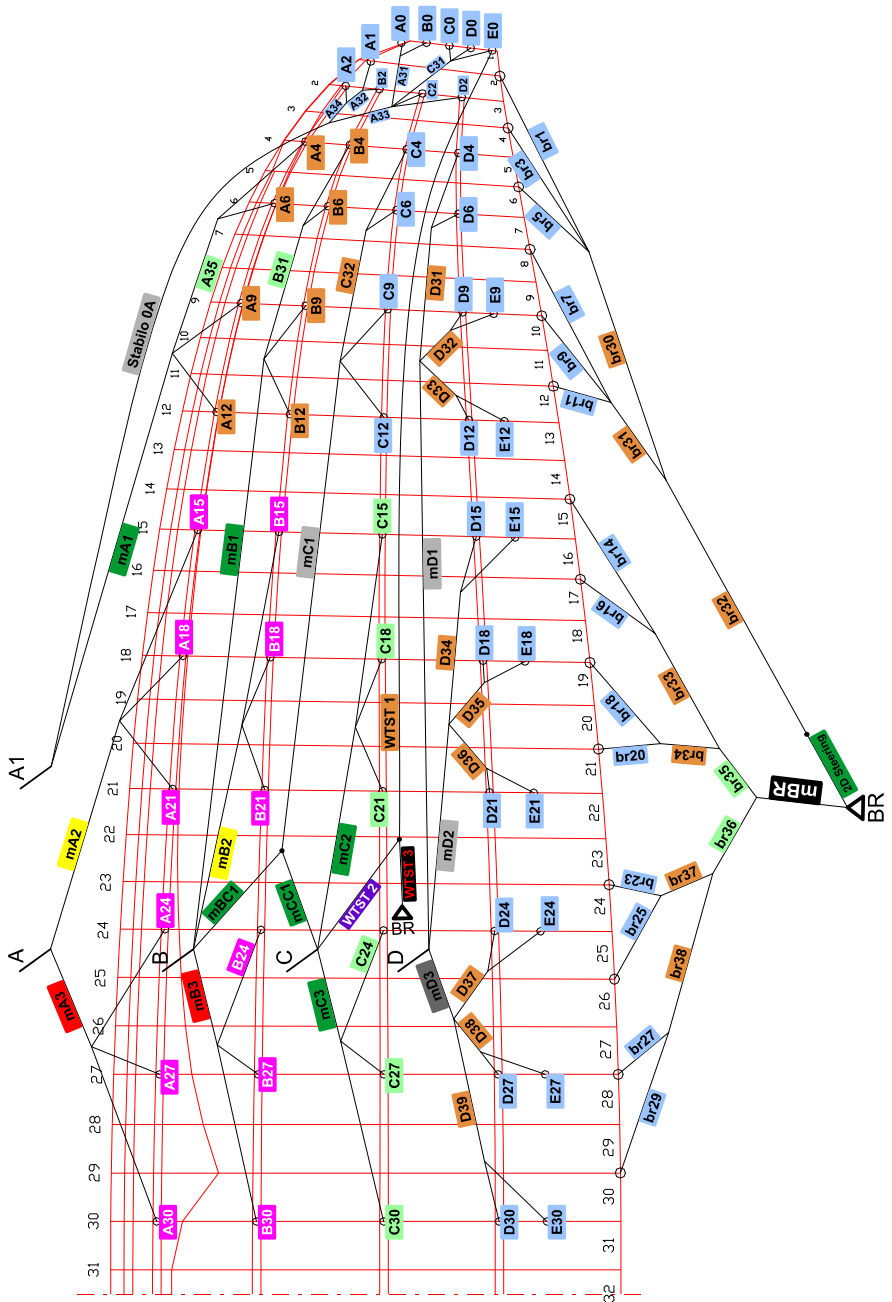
A0 B0 C0 D0 E0
A1 A2 A31 B2 C31 C2 D2
A34 A32 A33
2 3 4 5 6 7 8 9 10 11 12 13 14 15 16 17 18 19 20 21 22 23 24 25 26 27 28 29 30 31 32
A4 B4 C4 D4
A6 B6 C6 D6
br1 br3 br5 br7 br9 br11 br14 br16 br18 br20 br23 br25 br27 br29
A35 B31 C32 D31
A9 B9 C9 D9 E9
Stabilo 0A
D32 D33 br30 br31
A12 B12 C12 D12 E12
A15 B15 C15 D15 E15
mA1 mB1 mC1 mD1
A18 B18 C18 D18 E18
D34 D35 D36
WTST 1
br32 br33 br34 br35 br36 br37 br38
2D Steering
mBR
BR
A1
A21 B21 C21 D21 E21
mA2 mB2 mC2 mD2
WTST 2 WTST 3
mBC1 mCC1
A24 B24 C24 D24 E24
A B C D BR
mA3 mB3 mC3 mD3
D37 D38 D39
A27 B27 C27 D27 E27
A30 B30 C30 D30 E30